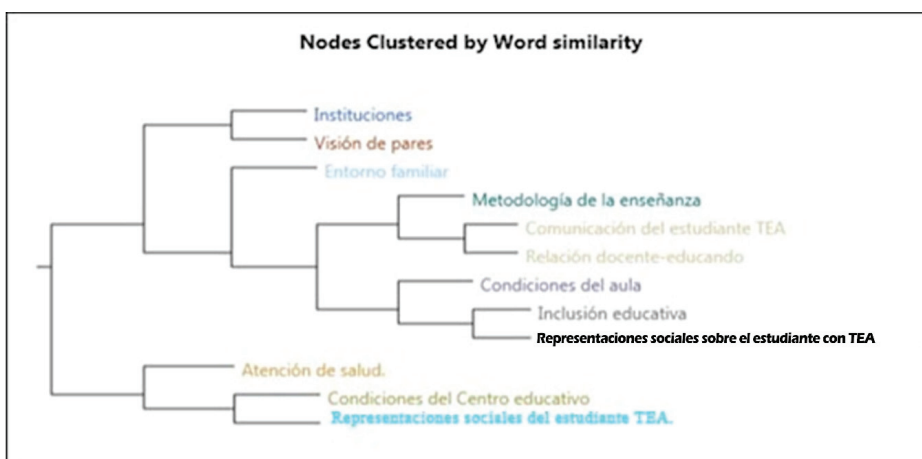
Nodes Clustered by Word similarity

Instituciones
Visión de pares
Entorno familiar
Metodología de la enseñanza
Comunicación del estudiante TEA
Relación docente-educando
Condiciones del aula
Inclusión educativa
Representaciones sociales sobre el estudiante con TEA
Atención de salud.
Condiciones del Centro educativo
Representaciones sociales del estudiante TEA.